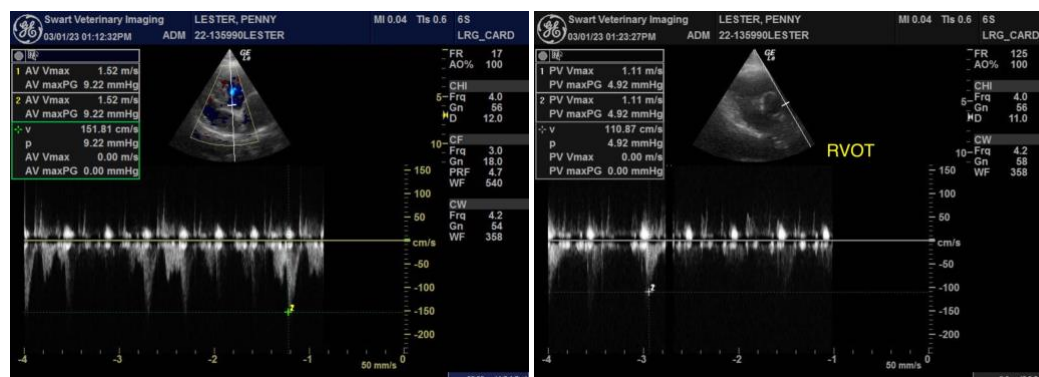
Swart Veterinary Imaging
03/01/23 01:12:32PM
LESTER, PENNY
ADM 22-135990LESTER
MI 0.04 TIs 0.6 6S
LRG_CARD

1 AV Vmax 1.52 m/s
AV maxPG 9.22 mmHg
2 AV Vmax 1.52 m/s
AV maxPG 9.22 mmHg
v 151.81 cm/s
p 9.22 mmHg
AV Vmax 0.00 m/s
AV maxPG 0.00 mmHg

FR 17
AO% 100
CHI
Frq 4.0
Gn 56
D 12.0
CF
Frq 3.0
Gn 18.0
PRF 4.7
WF 540
CW
Frq 4.2
Gn 54
WF 358

5
10
150
100
50
cm/s
-50
-100
-150
-200
-4
-3
-2
-1
0
50 mm/s

Swart Veterinary Imaging
03/01/23 01:23:27PM
LESTER, PENNY
ADM 22-135990LESTER
MI 0.04 TIs 0.6 6S
LRG_CARD

1 PV Vmax 1.11 m/s
PV maxPG 4.92 mmHg
2 PV Vmax 1.11 m/s
PV maxPG 4.92 mmHg
v 110.87 cm/s
p 4.92 mmHg
PV Vmax 0.00 m/s
PV maxPG 0.00 mmHg

RVOT

FR 125
AO% 100
CHI
Frq 4.0
Gn 56
D 11.0
CW
Frq 4.2
Gn 58
WF 358

5
10
150
100
50
cm/s
-50
-100
-150
-200
-4
-3
-2
-1
0
50 mm/s